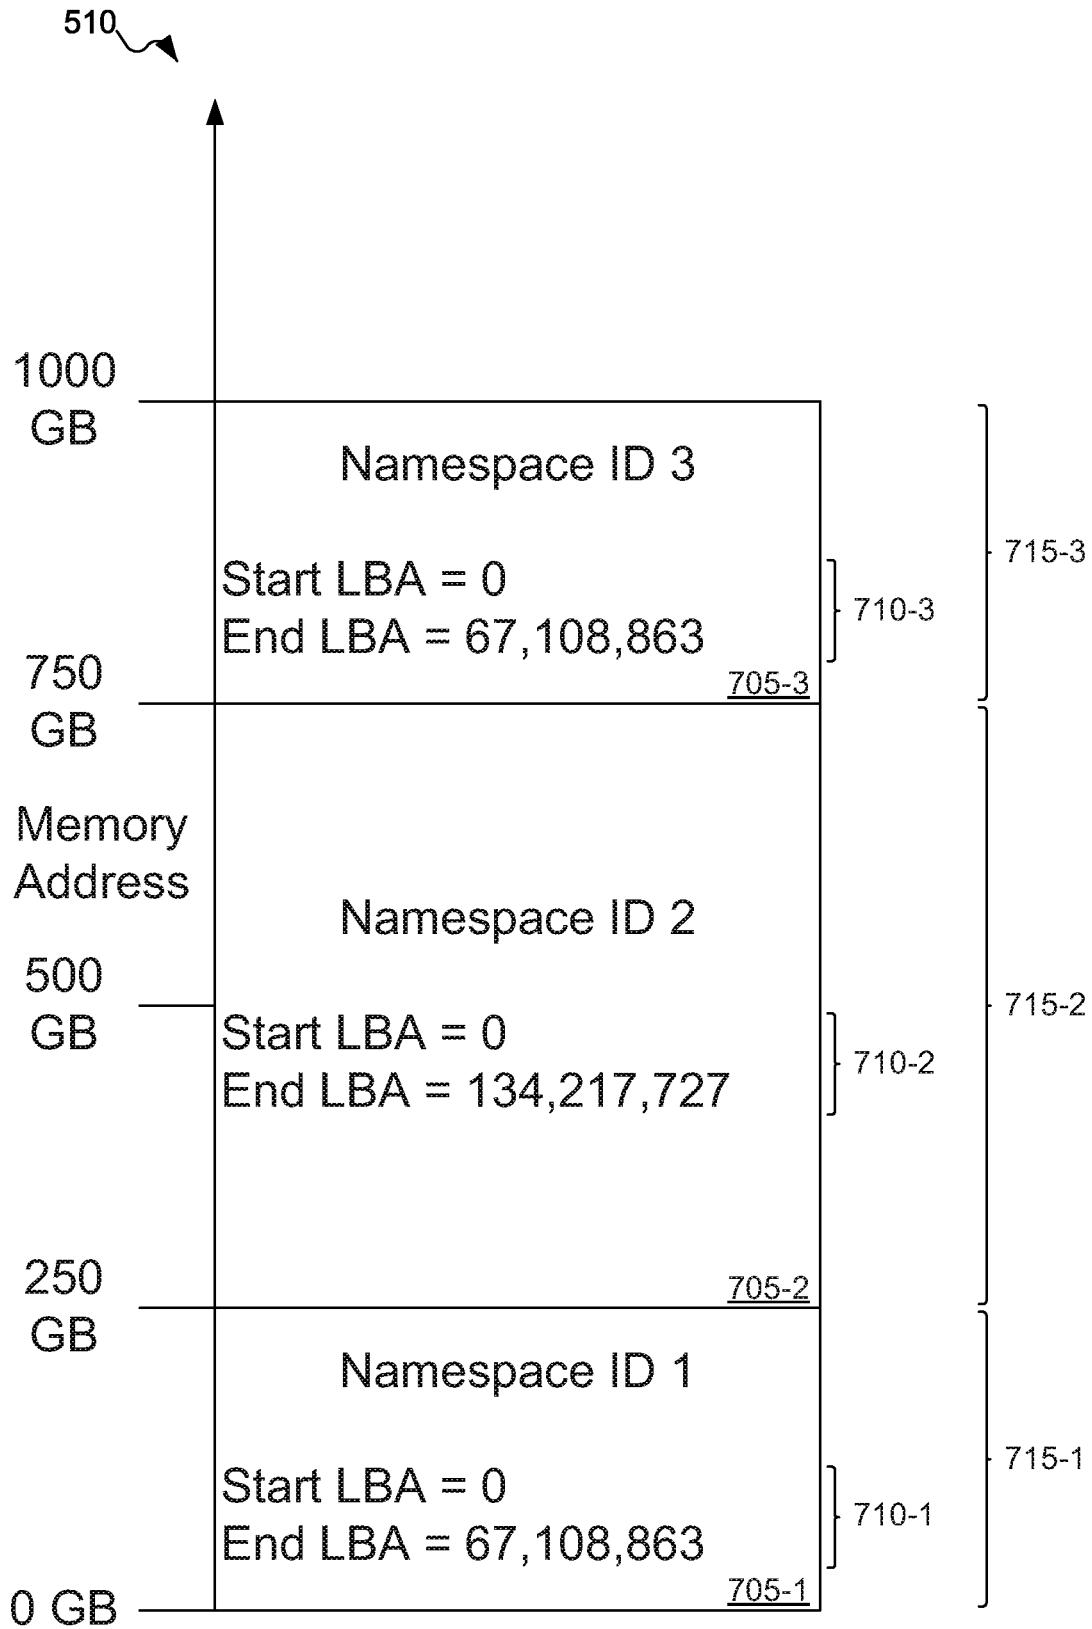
510

1000 GB

Namespace ID 3

Start LBA = 0
End LBA = 67,108,863

710-3

715-3

705-3

750 GB

Memory Address

Namespace ID 2

500 GB

Start LBA = 0
End LBA = 134,217,727

710-2

715-2

250 GB

705-2

Namespace ID 1

Start LBA = 0
End LBA = 67,108,863

710-1

715-1

0 GB

705-1